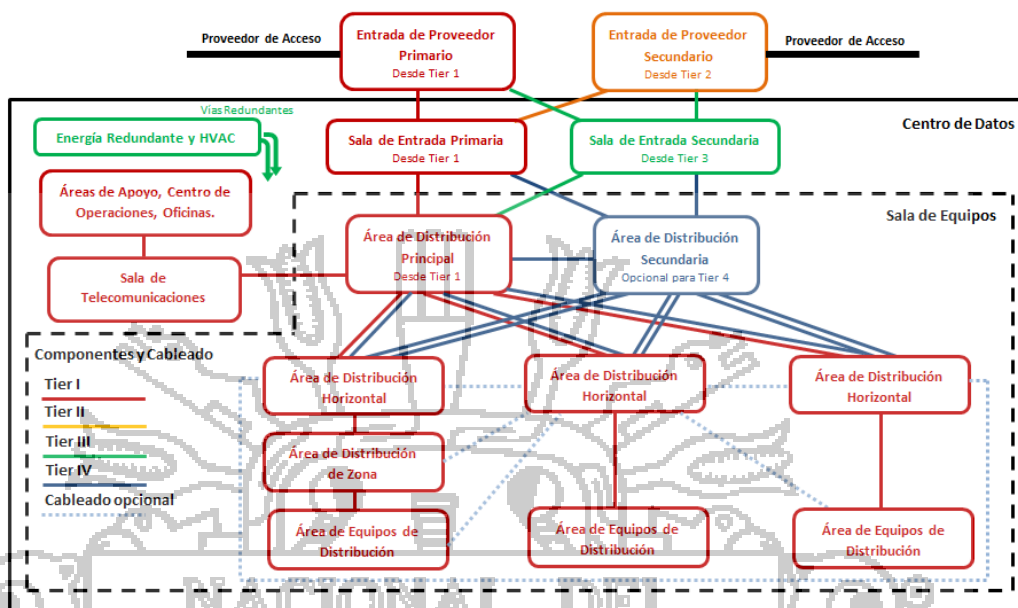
Proveedor de Acceso

Entrada de Proveedor Primario
Desde Tier 1

Entrada de Proveedor Secundario
Desde Tier 2

Proveedor de Acceso

Vias Redundantes

Energía Redundante y HVAC

Sala de Entrada Primaria
Desde Tier 1

Sala de Entrada Secundaria
Desde Tier 3

Centro de Datos

Áreas de Apoyo, Centro de Operaciones, Oficinas.

Sala de Equipos

Área de Distribución Principal
Desde Tier 1

Área de Distribución Secundaria
Opcional para Tier 4

Sala de Telecomunicaciones

Componentes y Cableado

Tier I

Tier II

Tier III

Tier IV

Cableado opcional

Área de Distribución Horizontal

Área de Distribución Horizontal

Área de Distribución Horizontal

Área de Distribución de Zona

Área de Equipos de Distribución

Área de Equipos de Distribución

Área de Equipos de Distribución